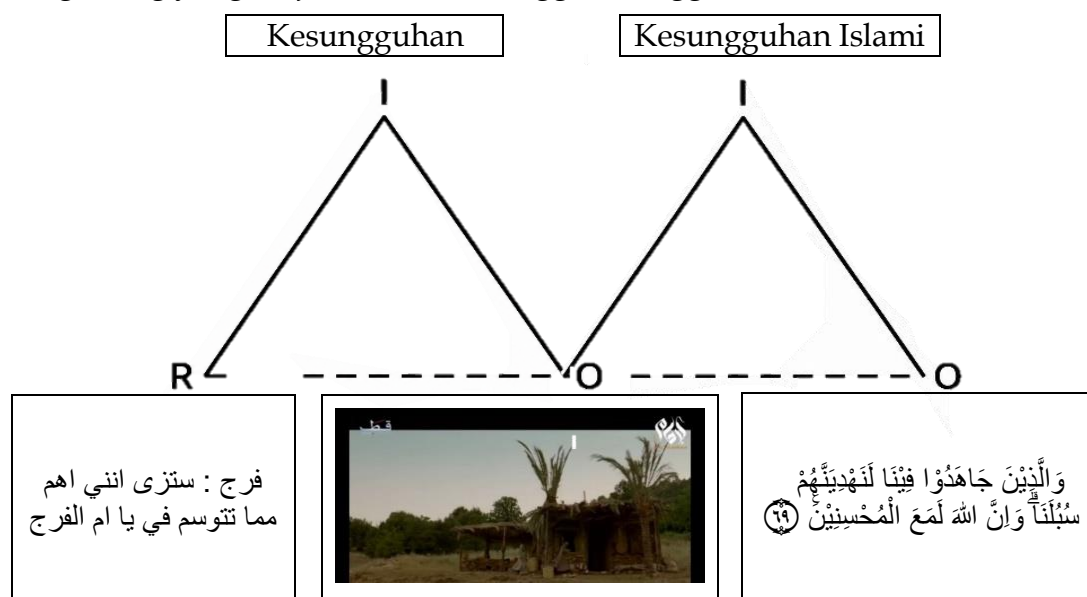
Kesungguhan

Kesungguhan Islami

I

I

R

O

O

فرج : ستزى انني اهم مما تتوسم في يا ام الفرج

قطر

وَالَّذِيْنَ جَاهَدُوْا فِيْنَا لَنَهْدِيَنَّهُمْ سُبُلَنَاۗ وَاِنَّ اللّٰهَ لَمَعَ الْمُحْسِنِيْنَ ٦٩